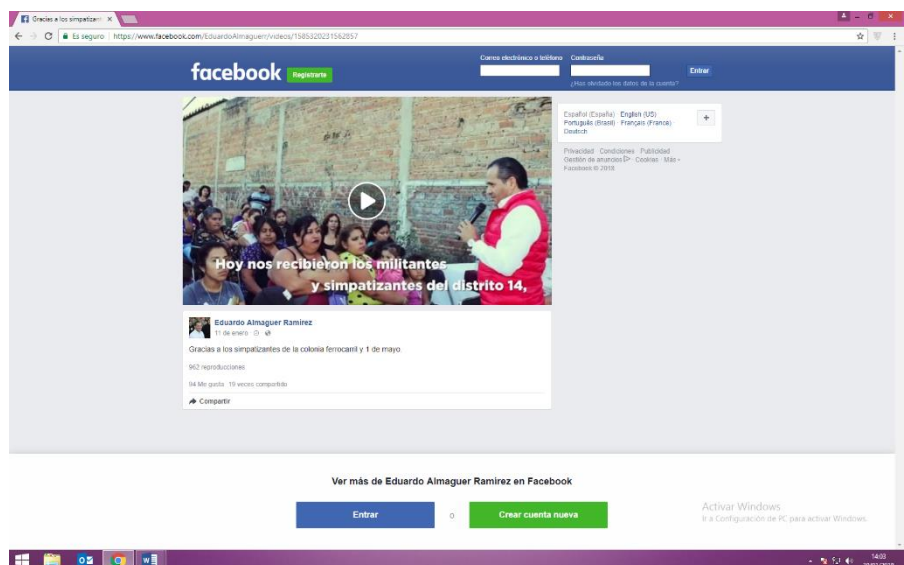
Gracias a los simpatizant ×

Es seguro | https://www.facebook.com/EduardoAlmaguerr/videos/1585320231562857

facebook Registrarte

Correo electrónico o teléfono Contraseña

Entrar

¿Has olvidado los datos de la cuenta?

Hoy nos recibieron los militantes y simpatizantes del distrito 14,

Español (España) · English (US) · Português (Brasil) · Français (France) · Deutsch

+

Privacidad · Condiciones · Publicidad · Gestión de anuncios · Cookies · Más · Facebook © 2018

Eduardo Almaguer Ramírez
11 de enero

Gracias a los simpatizantes de la colonia ferrocarril y 1 de mayo

962 reproducciones

94 Me gusta · 19 veces compartido

Compartir

Ver más de Eduardo Almaguer Ramírez en Facebook

Entrar o Crear cuenta nueva

Activar Windows
Ir a Configuración de PC para activar Windows.

14:03
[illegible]